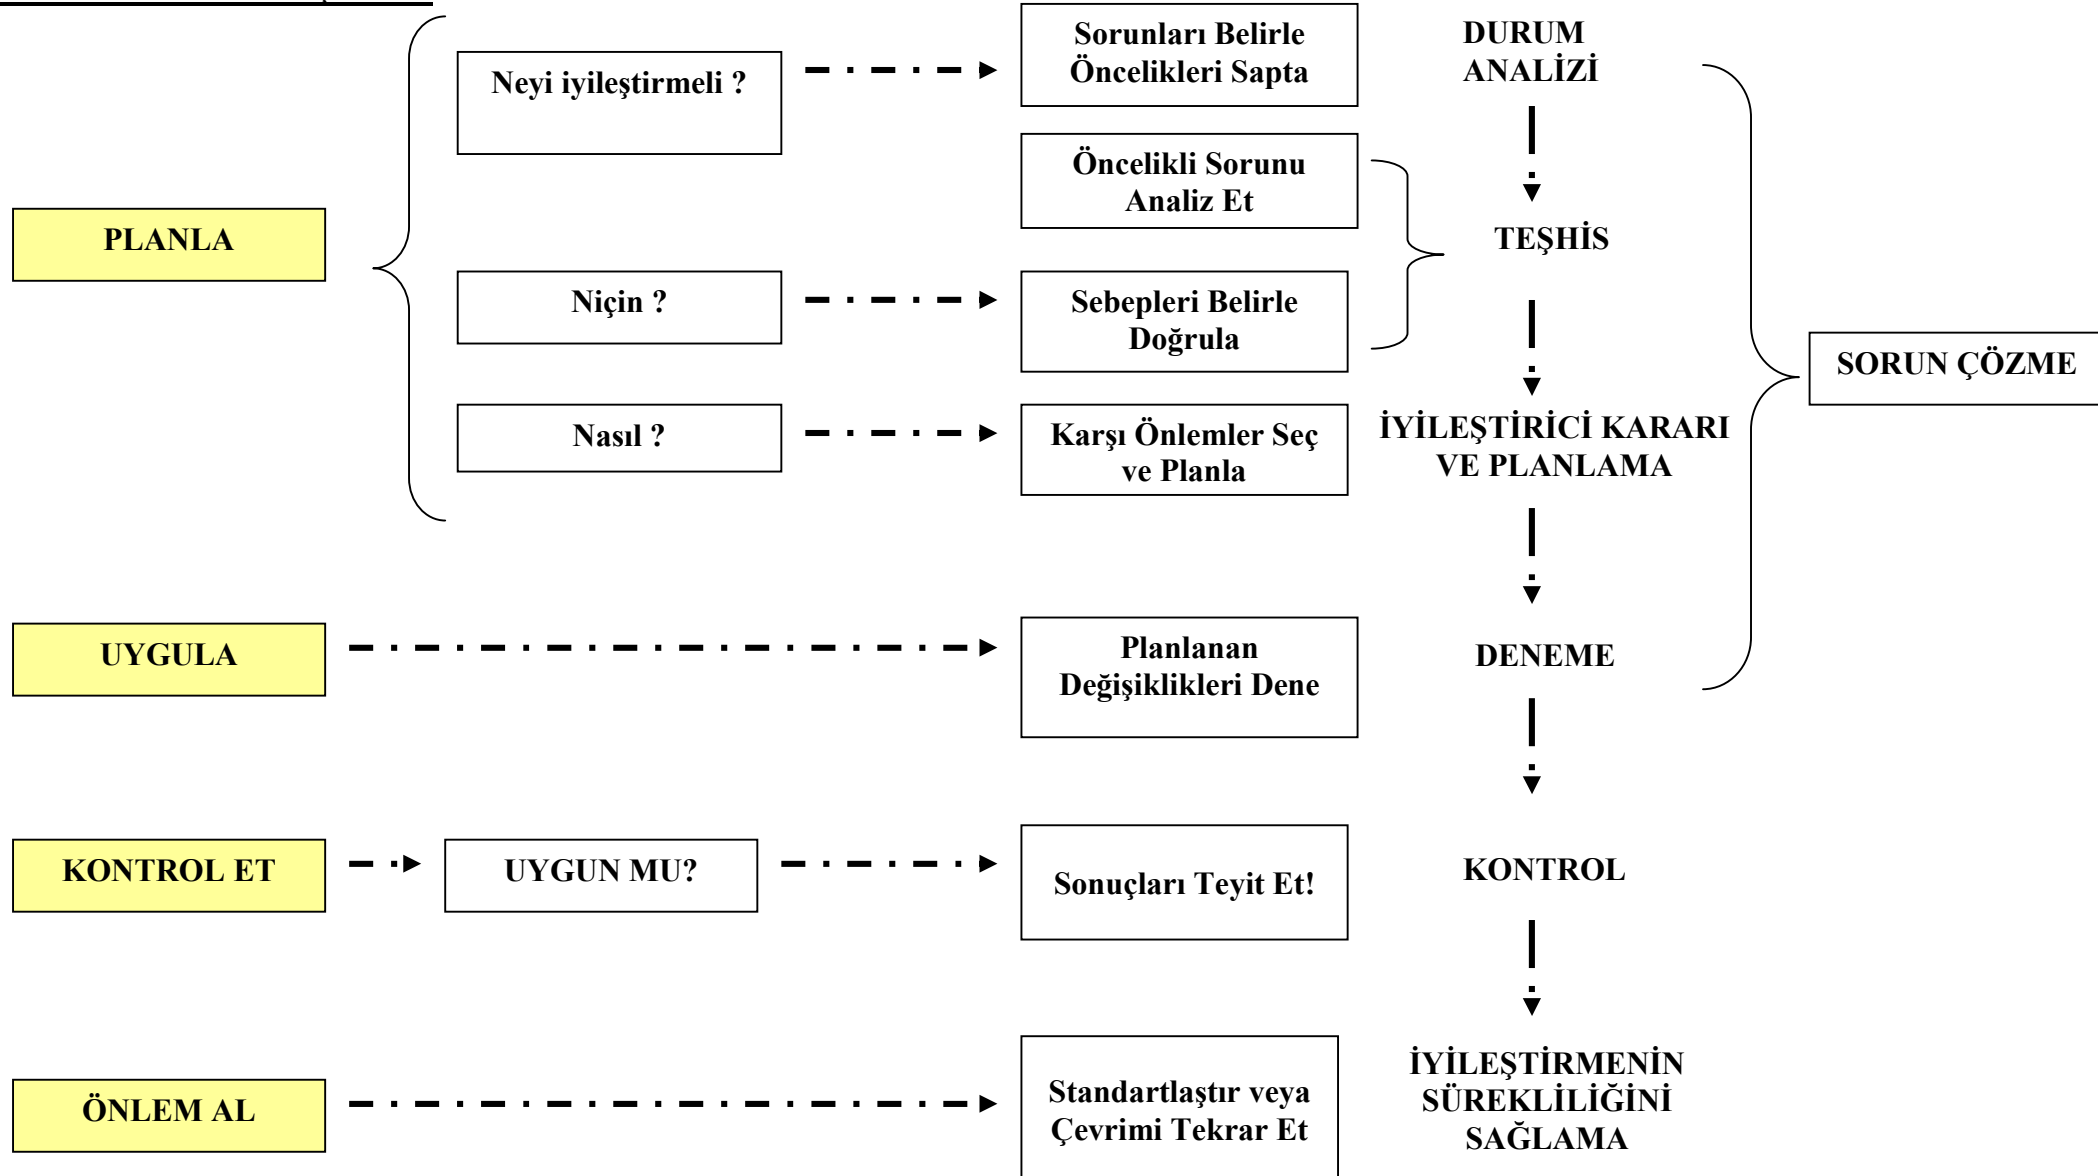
PLANLA

Neyi iyileştirmeli ?

Sorunları Belirle Öncelikleri Sapta

DURUM ANALİZİ

Öncelikli Sorunu Analiz Et

TEŞHİS

Niçin ?

Sebepleri Belirle Doğrula

Nasıl ?

Karşı Önlemler Seç ve Planla

İYİLEŞTİRİCİ KARARI VE PLANLAMA

SORUN ÇÖZME

UYGULA

Planlanan Değişiklikleri Dene

DENEME

KONTROL ET

UYGUN MU?

Sonuçları Teyit Et!

KONTROL

ÖNLEM AL

Standartlaştır veya Çevrimi Tekrar Et

İYİLEŞTİRMENİN SÜREKLİLİĞİNİ SAĞLAMA